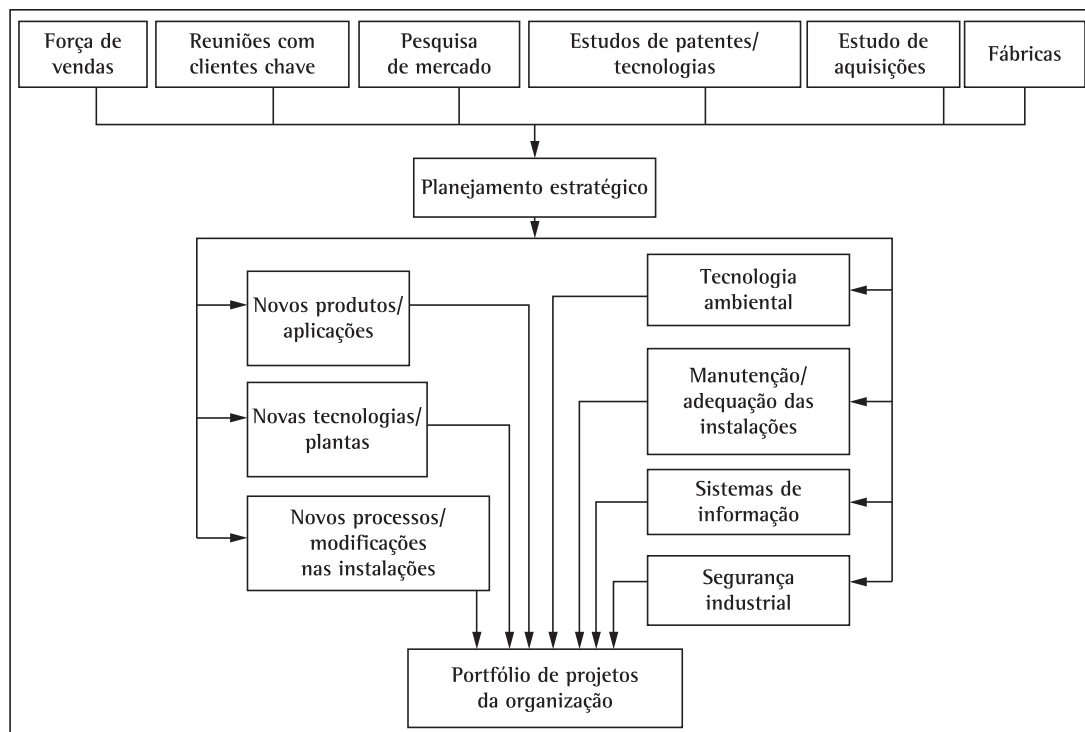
Força de vendas

Reuniões com clientes chave

Pesquisa de mercado

Estudos de patentes/ tecnologias

Estudo de aquisições

Fábricas

Planejamento estratégico

Novos produtos/ aplicações

Novas tecnologias/ plantas

Novos processos/ modificações nas instalações

Tecnologia ambiental

Manutenção/ adequação das instalações

Sistemas de informação

Segurança industrial

Portfólio de projetos da organização